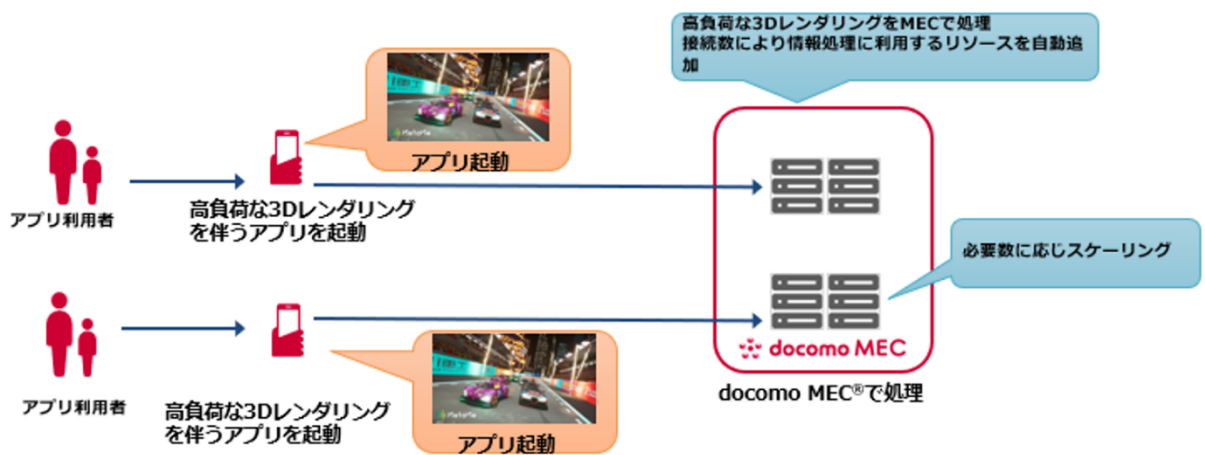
高負荷な3DレンダリングをMECで処理
接続数により情報処理に利用するリソースを自動追加

アプリ起動

アプリ利用者

高負荷な3Dレンダリングを伴うアプリを起動

必要数に応じスケーリング

docomo MEC

アプリ利用者

高負荷な3Dレンダリングを伴うアプリを起動

アプリ起動

docomo MEC®で処理